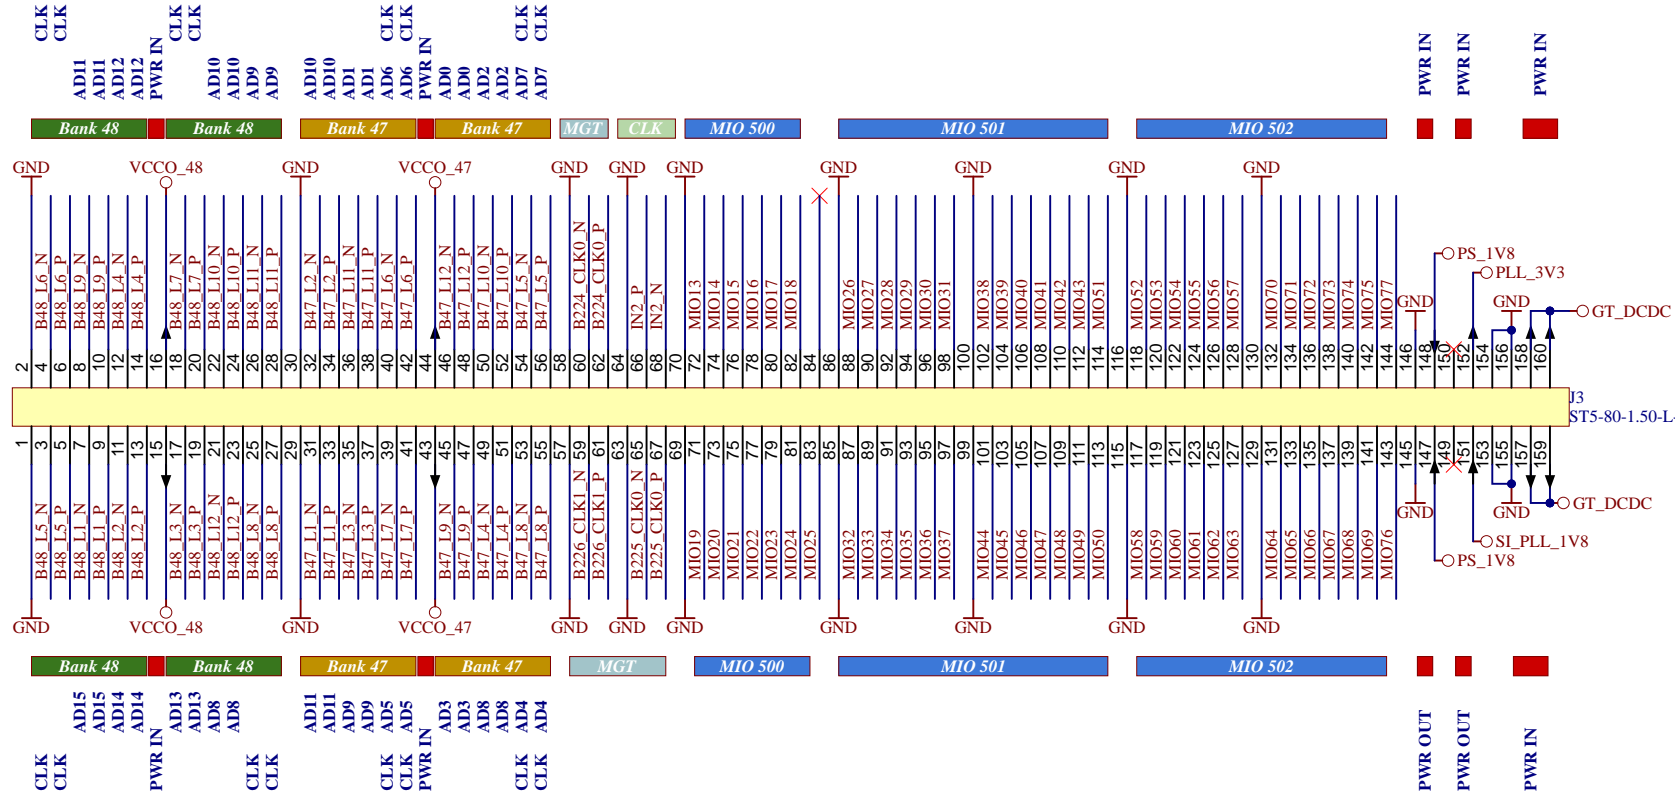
CLK CLK AD11 AD11 AD12 AD12 PWR IN CLK CLK AD10 AD10 AD9 AD9 AD10 AD10 AD1 AD1 AD6 AD6 CLK CLK PWR IN AD0 AD0 AD2 AD2 AD7 AD7 CLK CLK PWR IN PWR IN PWR IN

Bank 48 Bank 48 Bank 47 Bank 47 MGT CLK MIO 500 MIO 501 MIO 502

GND VCCO_48 GND VCCO_47 GND GND GND GND GND GND GND

B48_L6_N B48_L6_P B48_L9_N B48_L9_P B48_L4_N B48_L4_P B48_L7_N B48_L7_P B48_L10_N B48_L10_P B48_L11_N B48_L11_P B47_L2_N B47_L2_P B47_L11_N B47_L11_P B47_L6_N B47_L6_P B47_L12_N B47_L12_P B47_L10_N B47_L10_P B47_L5_N B47_L5_P B224_CLK0_N B224_CLK0_P IN2_P IN2_N MIO13 MIO14 MIO15 MIO16 MIO17 MIO18 MIO26 MIO27 MIO28 MIO29 MIO30 MIO31 MIO38 MIO39 MIO40 MIO41 MIO42 MIO43 MIO51 MIO52 MIO53 MIO54 MIO55 MIO56 MIO57 MIO70 MIO71 MIO72 MIO73 MIO74 MIO75 MIO77

PS_1V8 PLL_3V3 GND GND GT_DCDC

2 4 6 8 10 12 14 16 18 20 22 24 26 28 30 32 34 36 38 40 42 44 46 48 50 52 54 56 58 60 62 64 66 68 70 72 74 76 78 80 82 84 86 88 90 92 94 96 98 100 102 104 106 108 110 112 114 116 118 120 122 124 126 128 130 132 134 136 138 140 142 144 146 148 150 152 154 156 158 160

J3
ST5-80-1.50-L-

1 3 5 7 9 11 13 15 17 19 21 23 25 27 29 31 33 35 37 39 41 43 45 47 49 51 53 55 57 59 61 63 65 67 69 71 73 75 77 79 81 83 85 87 89 91 93 95 97 99 101 103 105 107 109 111 113 115 117 119 121 123 125 127 129 131 133 135 137 139 141 143 145 147 149 151 153 155 157 159

B48_L5_N B48_L5_P B48_L1_N B48_L1_P B48_L2_N B48_L2_P B48_L3_N B48_L3_P B48_L12_N B48_L12_P B48_L8_N B48_L8_P B47_L1_N B47_L1_P B47_L3_N B47_L3_P B47_L7_N B47_L7_P B47_L9_N B47_L9_P B47_L4_N B47_L4_P B47_L8_N B47_L8_P B226_CLK1_N B226_CLK1_P B225_CLK0_N B225_CLK0_P MIO19 MIO20 MIO21 MIO22 MIO23 MIO24 MIO25 MIO32 MIO33 MIO34 MIO35 MIO36 MIO37 MIO44 MIO45 MIO46 MIO47 MIO48 MIO49 MIO50 MIO58 MIO59 MIO60 MIO61 MIO62 MIO63 MIO64 MIO65 MIO66 MIO67 MIO68 MIO69 MIO76

GT_DCDC GND GND SI_PLL_1V8 PS_1V8

GND VCCO_48 GND VCCO_47 GND GND GND GND GND GND GND

Bank 48 Bank 48 Bank 47 Bank 47 MGT MIO 500 MIO 501 MIO 502

AD15 AD15 AD14 AD14 AD13 AD13 AD8 AD8 AD11 AD11 AD9 AD9 AD5 AD5 AD3 AD3 AD8 AD8 AD4 AD4

CLK CLK PWR IN CLK CLK CLK CLK PWR IN CLK CLK PWR OUT PWR OUT PWR IN